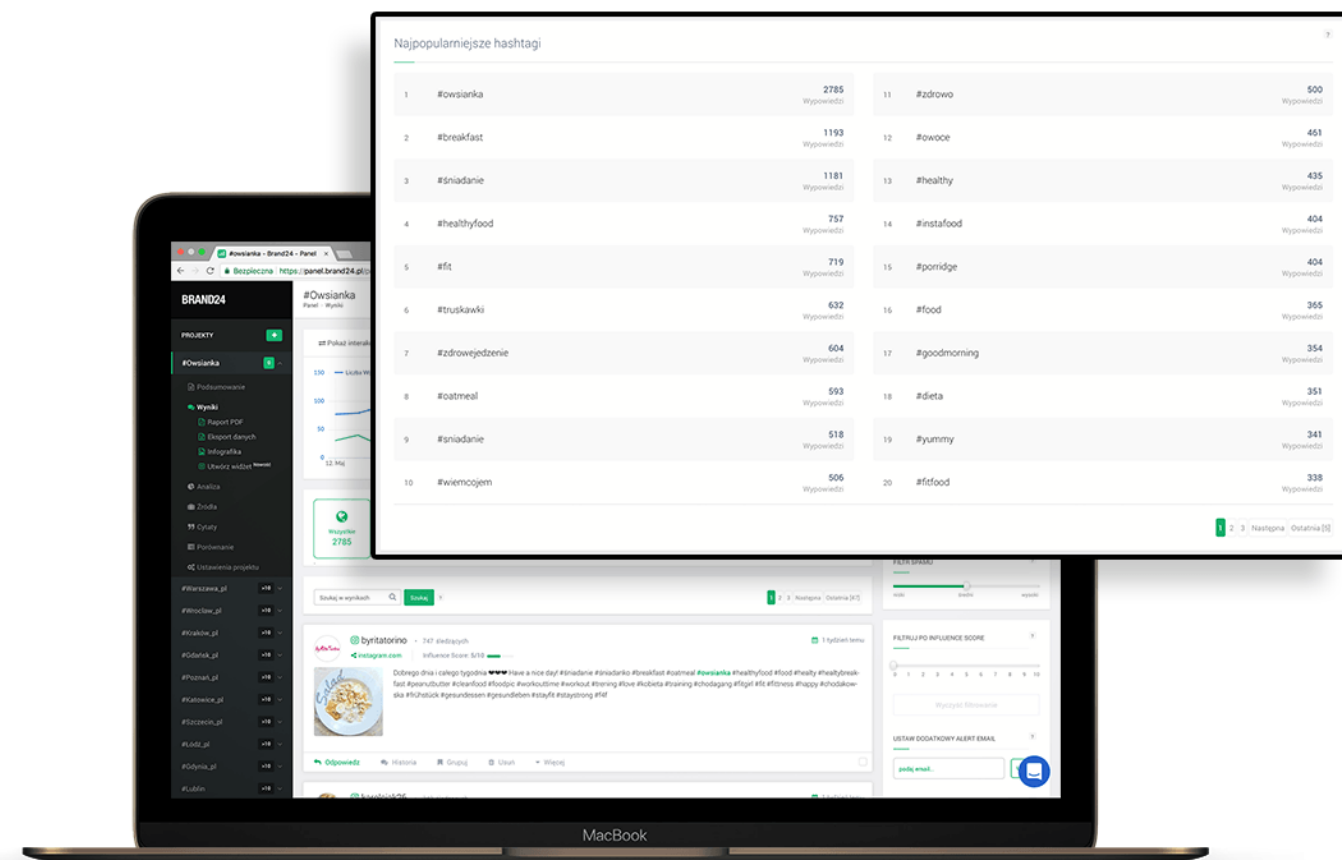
Najpopularniejsze hashtagi

| | | | | | |
|---|---|---|---|---|---|
| 1 | #owsianka | 2785 Wypowiedzi | 11 | #zdrowo | 500 Wypowiedzi |
| 2 | #breakfast | 1193 Wypowiedzi | 12 | #owoce | 461 Wypowiedzi |
| 3 | #śniadanie | 1181 Wypowiedzi | 13 | #healthy | 435 Wypowiedzi |
| 4 | #healthyfood | 757 Wypowiedzi | 14 | #instafood | 404 Wypowiedzi |
| 5 | #fit | 719 Wypowiedzi | 15 | #porridge | 404 Wypowiedzi |
| 6 | #truskawki | 632 Wypowiedzi | 16 | #food | 365 Wypowiedzi |
| 7 | #zdrowejedzenie | 604 Wypowiedzi | 17 | #goodmorning | 354 Wypowiedzi |
| 8 | #oatmeal | 593 Wypowiedzi | 18 | #dieta | 351 Wypowiedzi |
| 9 | #sniadanie | 518 Wypowiedzi | 19 | #yummy | 341 Wypowiedzi |
| 10 | #wiemcojem | 506 Wypowiedzi | 20 | #fitfood | 338 Wypowiedzi |

1 2 3 Następna Ostatnia [5]

#owsianka - Brand24 - Panel
Bezpieczna https://panel.brand24.pl

BRAND24
#Owsianka
Panel · Wyniki
PROJEKTY
#Owsianka
Podsumowanie
Wyniki
Raport PDF
Eksport danych
Infografika
Utwórz widżet Nowość!
Analiza
Źródła
Cytaty
Porównanie
Ustawienia projektu
#Warszawa_pl
#Wroclaw_pl
#Kraków_pl
#Gdańsk_pl
#Poznań_pl
#Katowice_pl
#Szczecin_pl
#Łódź_pl
#Gdynia_pl
#Lublin

Pokaż interakcje
150 100 50 0
12. Maj
Wszystkie 2785

Szukaj w wynikach Szukaj
1 2 3 Następna Ostatnia [47]

byritatorino · 747 śledzących
instagram.com Influence Score: 5/10
1 tydzień temu
Dobrego dnia i całego tygodnia ❤❤❤ Have a nice day! #śniadanie #śniadanko #breakfast #oatmeal #owsianka #healthyfood #food #healty #healthybreakfast #peanutbutter #cleanfood #foodpic #workouttime #workout #training #love #kobieta #training #chodagang #fitgirl #fit #fitness #happy #chodakowska #frühstück #gesundessen #gesundleben #stayfit #staystrong #f4f
Odpowiedz Historia Grupuj Usuń Więcej

FILTR SPAMU
mało średnio wysoko
FILTRUJ PO INFLUENCE SCORE
0 1 2 3 4 5 6 7 8 9 10
Wyczyść filtrowanie
USTAW DODATKOWY ALERT EMAIL
podaj email..

MacBook